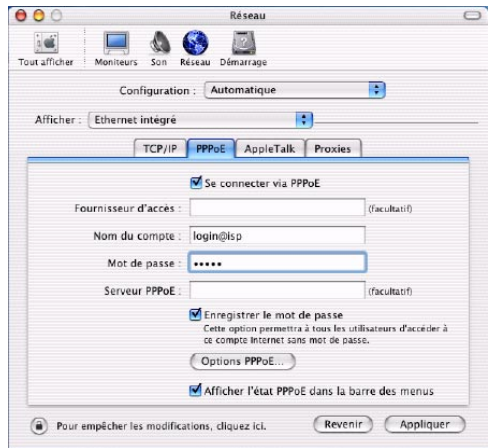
Réseau

Tout afficher
Moniteurs
Son
Réseau
Démarrage

Configuration : Automatique

Afficher : Ethernet intégré

TCP/IP
PPPoE
AppleTalk
Proxies

Se connecter via PPPoE

Fournisseur d'accès : (facultatif)

Nom du compte : login@isp

Mot de passe : •••••

Serveur PPPoE : (facultatif)

Enregistrer le mot de passe
Cette option permettra à tous les utilisateurs d'accéder à ce compte Internet sans mot de passe.

Options PPPoE...

Afficher l'état PPPoE dans la barre des menus

Pour empêcher les modifications, cliquez ici.

Revenir
Appliquer